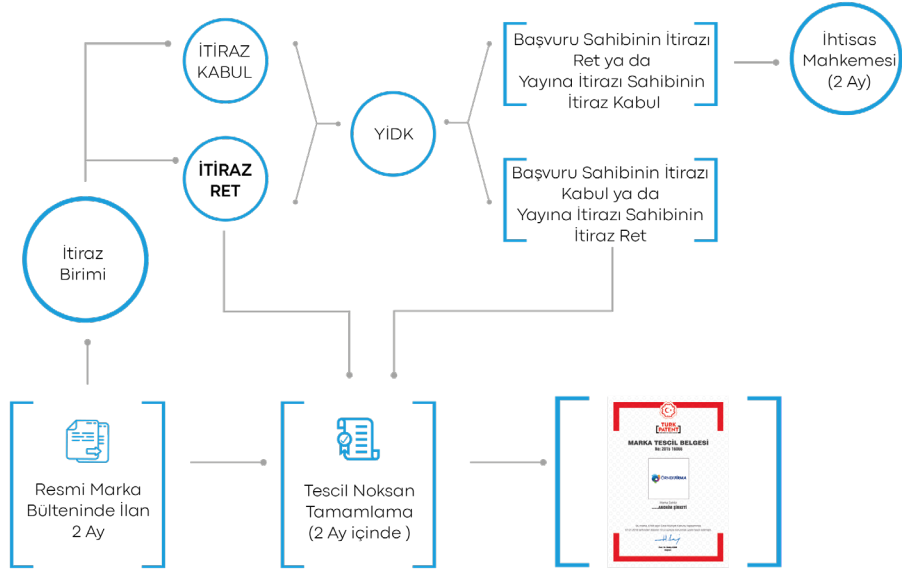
İTİRAZ KABUL

İTİRAZ RET

YİDK

Başvuru Sahibinin İtirazı Ret ya da Yayına İtirazı Sahibinin İtiraz Kabul

İhtisas Mahkemesi (2 Ay)

Başvuru Sahibinin İtirazı Kabul ya da Yayına İtirazı Sahibinin İtiraz Ret

İtiraz Birimi

Resmi Marka Bülteninde İlan 2 Ay

Tescil Noksan Tamamlama (2 Ay içinde )

TÜRK PATENT
MARKA TESCİL BELGESİ
No: 2016 18886
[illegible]